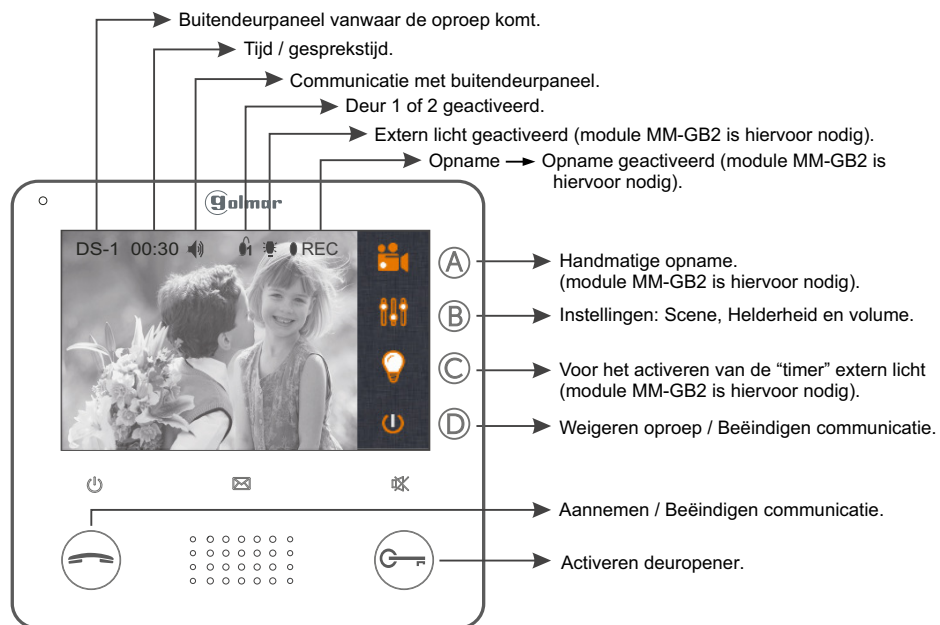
Buitendeurpaneel vanwaar de oproep komt.

Tijd / gesprekstijd.

Communicatie met buitendeurpaneel.

Deur 1 of 2 geactiveerd.

Extern licht geactiveerd (module MM-GB2 is hiervoor nodig).

Opname → Opname geactiveerd (module MM-GB2 is hiervoor nodig).

golmar

DS-1 00:30 REC

A Handmatige opname. (module MM-GB2 is hiervoor nodig).

B Instellingen: Scene, Helderheid en volume.

C Voor het activeren van de "timer" extern licht (module MM-GB2 is hiervoor nodig).

D Weigeren oproep / Beëindigen communicatie.

Aannemen / Beëindigen communicatie.

Activeren deuropener.